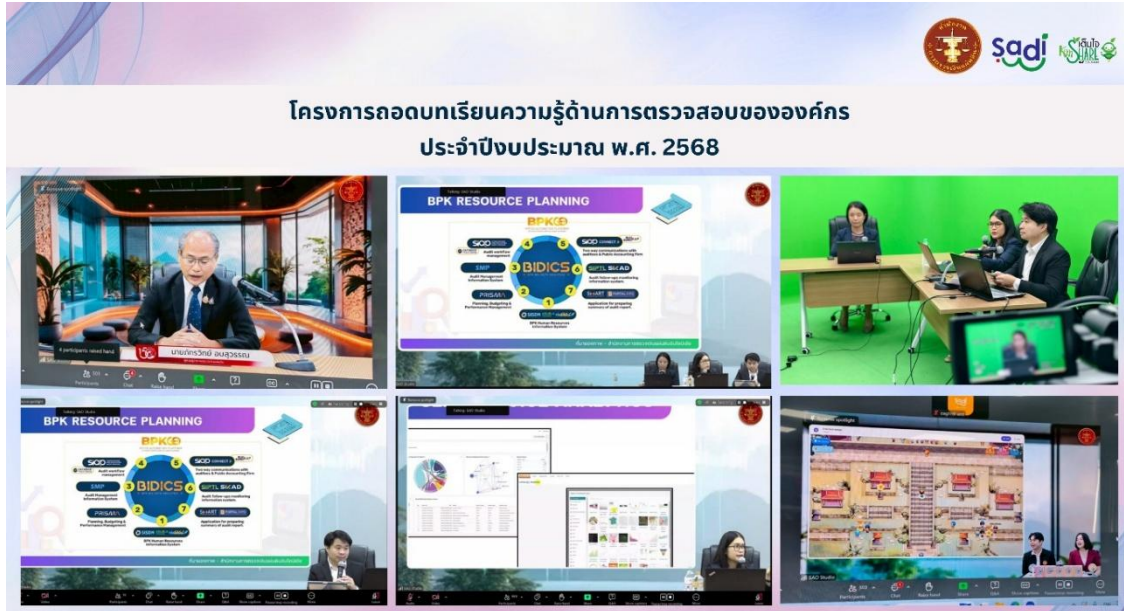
sadi

โครงการถอดบทเรียนความรู้ด้านการตรวจสอบขององค์กร ประจำปีงบประมาณ พ.ศ. 2568

BPK RESOURCE PLANNING

BIDICS

SMP

PRISMA

SiPTL

SIKAD

SiMART

BPK RESOURCE PLANNING

BIDICS

SMP

PRISMA

SiPTL

SIKAD

SiMART